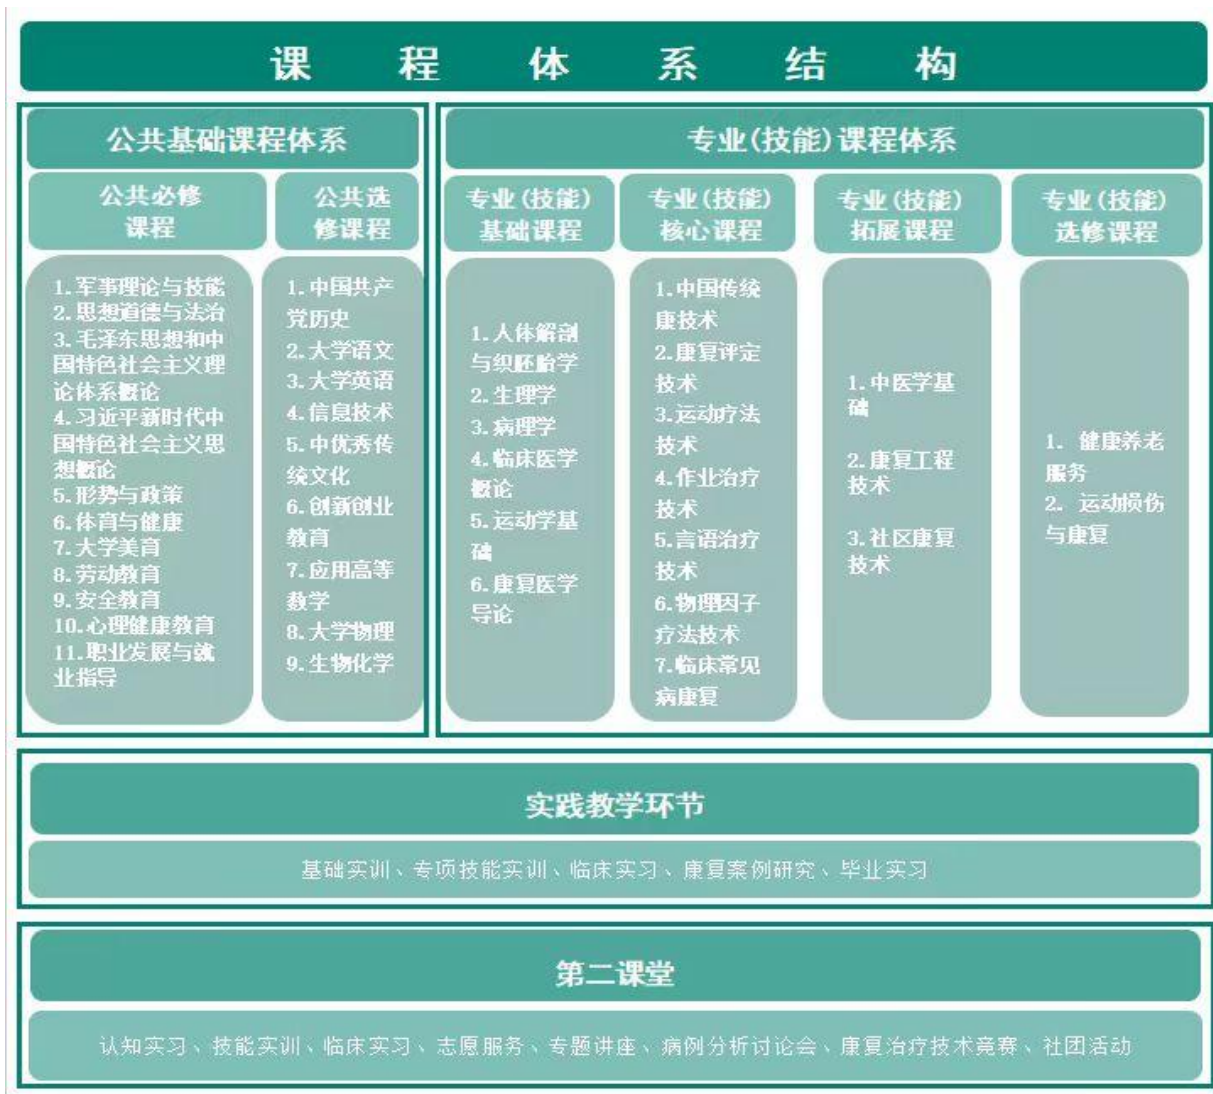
课　程　体　系　结　构

公共基础课程体系

公共必修课程

1. 军事理论与技能
2. 思想道德与法治
3. 毛泽东思想和中国特色社会主义理论体系概论
4. 习近平新时代中国特色社会主义思想概论
5. 形势与政策
6. 体育与健康
7. 大学美育
8. 劳动教育
9. 安全教育
10. 心理健康教育
11. 职业发展与就业指导

公共选修课程

1. 中国共产党历史
2. 大学语文
3. 大学英语
4. 信息技术
5. 中优秀传统文化
6. 创新创业教育
7. 应用高等数学
8. 大学物理
9. 生物化学

专业(技能)课程体系

专业(技能)基础课程

1. 人体解剖与组胚胎学
2. 生理学
3. 病理学
4. 临床医学概论
5. 运动学基础
6. 康复医学导论

专业(技能)核心课程

1. 中国传统康技术
2. 康复评定技术
3. 运动疗法技术
4. 作业治疗技术
5. 言语治疗技术
6. 物理因子疗法技术
7. 临床常见病康复

专业(技能)拓展课程

1. 中医学基础
2. 康复工程技术
3. 社区康复技术

专业(技能)选修课程

1. 健康养老服务
2. 运动损伤与康复

实践教学环节

基础实训、专项技能实训、临床实习、康复案例研究、毕业实习

第二课堂

认知实习、技能实训、临床实习、志愿服务、专题讲座、病例分析讨论会、康复治疗技术竞赛、社团活动